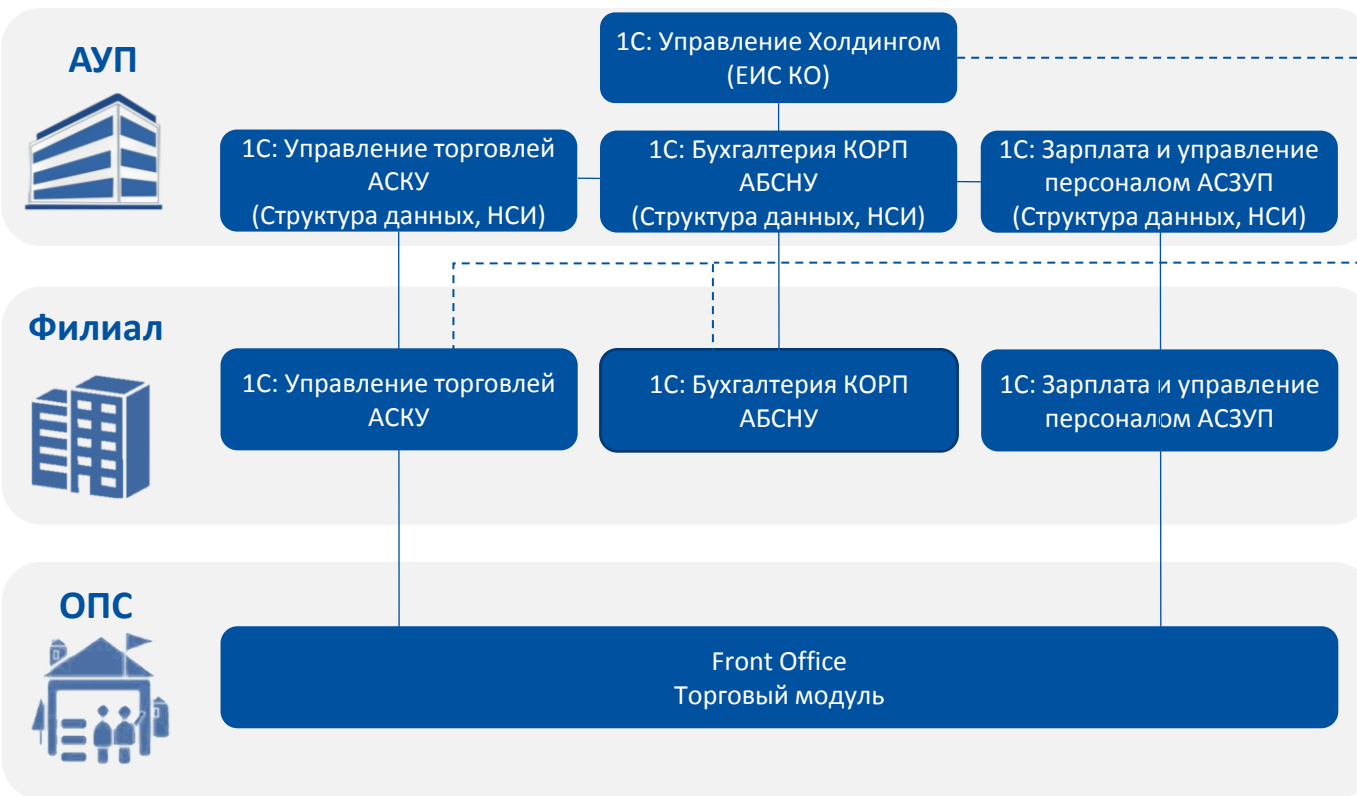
АУП

1С: Управление Холдингом (ЕИС КО)

1С: Управление торговлей АСКУ (Структура данных, НСИ)

1С: Бухгалтерия КОРП АБСНУ (Структура данных, НСИ)

1С: Зарплата и управление персоналом АСЗУП (Структура данных, НСИ)

Филиал

1С: Управление торговлей АСКУ

1С: Бухгалтерия КОРП АБСНУ

1С: Зарплата и управление персоналом АСЗУП

ОПС

Front Office
Торговый модуль